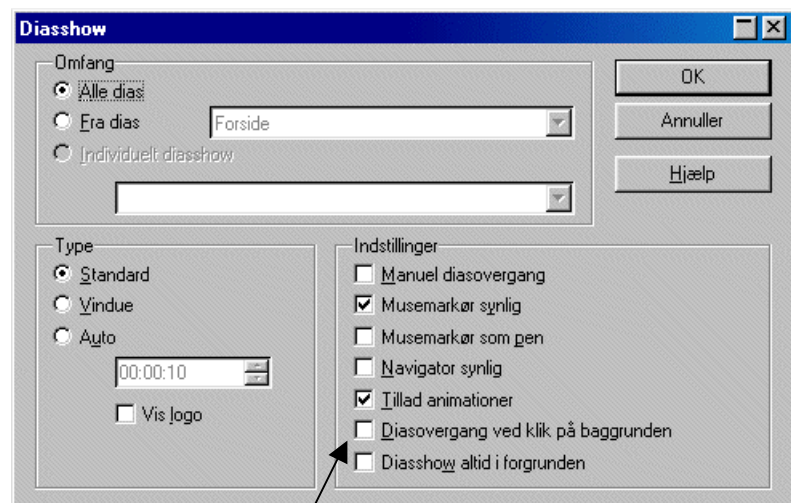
Diasshow

Omfang
Alle dias
Fra dias
Forside
Individuelt diasshow

OK
Annuller
Hjælp

Type
Standard
Vindue
Auto
00:00:10
Vis logo

Indstillinger
Manuel diasovergang
Musemarkør synlig
Musemarkør som pen
Navigator synlig
Tillad animationer
Diasovergang ved klik på baggrunden
Diasshow altid i forgrunden